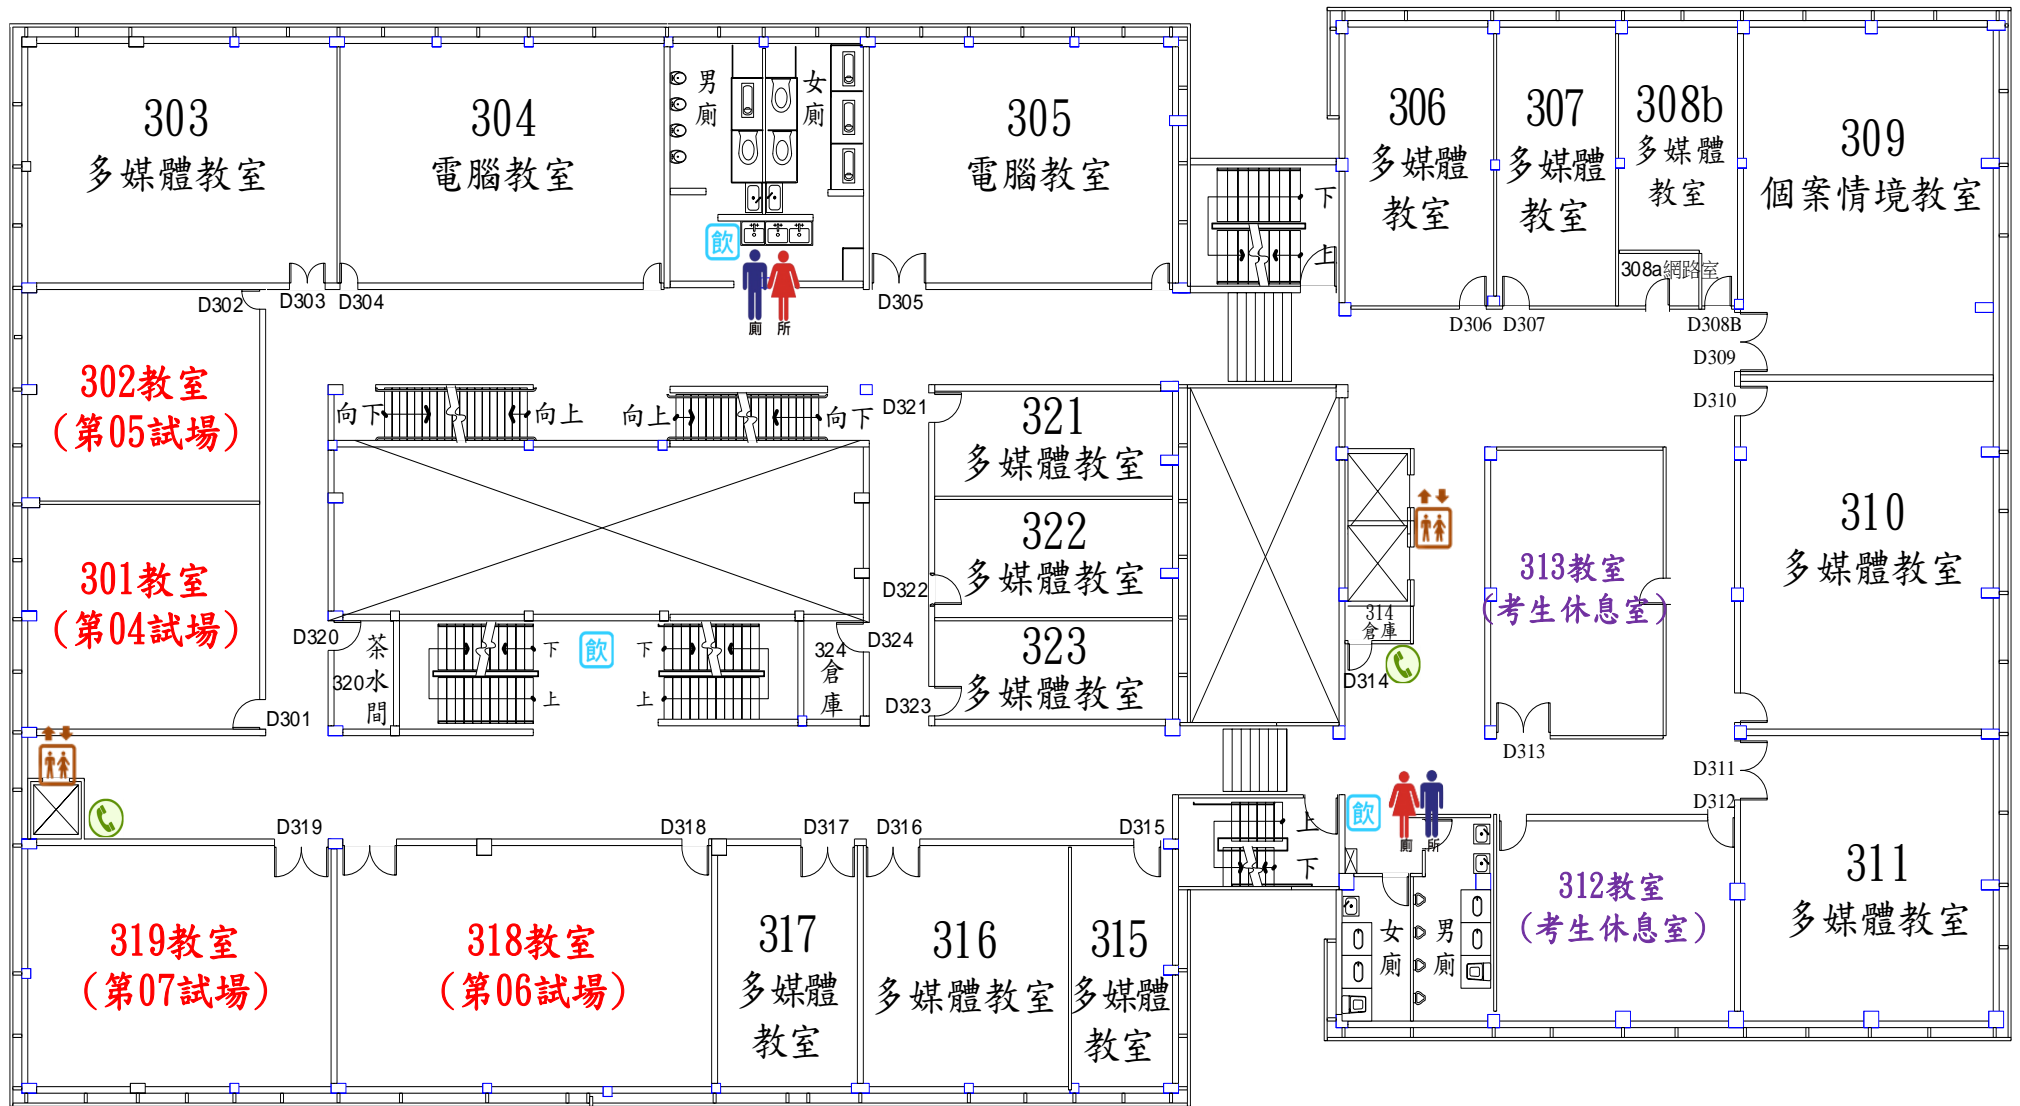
303
多媒體教室

304
電腦教室

男廁

女廁

305
電腦教室

306
多媒體
教室

307
多媒體
教室

308b
多媒體
教室

309
個案情境教室

下
上

飲

廁所

D302 D303 D304 D305

308a網路室

D306 D307 D308B D309 D310

302教室
（第05試場）

向下 向上 向上 向下

D321
321
多媒體教室

322
多媒體教室
D322

323
多媒體教室
D323 D324

310
多媒體教室

313教室
（考生休息室）

314
倉庫
D314

301教室
（第04試場）

D320
茶水間
320

下 飲 下
上 上

324
倉庫

D301

D313

D311
D312

D319 D318 D317 D316 D315

飲 廁所

上
下

319教室
（第07試場）

318教室
（第06試場）

317
多媒體
教室

316
多媒體教室

315
多媒體
教室

女廁

男廁

312教室
（考生休息室）

311
多媒體教室